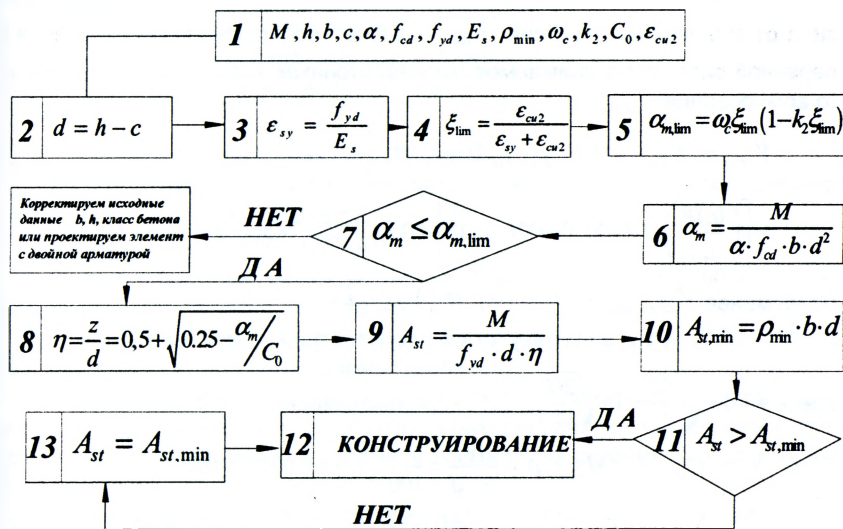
1 $M, h, b, c, \alpha, f_{cd}, f_{yd}, E_s, \rho_{\min}, \omega_c, k_2, C_0, \varepsilon_{cu2}$

2 $d = h - c$

3 $\varepsilon_{sy} = \frac{f_{yd}}{E_s}$

4 $\xi_{\lim} = \frac{\varepsilon_{cu2}}{\varepsilon_{sy} + \varepsilon_{cu2}}$

5 $\alpha_{m,\lim} = \omega_c \xi_{\lim}(1 - k_2 \xi_{\lim})$

6 $\alpha_m = \frac{M}{\alpha \cdot f_{cd} \cdot b \cdot d^2}$

7 $\alpha_m \leq \alpha_{m,\lim}$

НЕТ

Корректируем исходные данные b, h, класс бетона или проектируем элемент с двойной арматурой

Д А

8 $\eta = \frac{z}{d} = 0,5 + \sqrt{0.25 - \alpha_m / C_0}$

9 $A_{st} = \frac{M}{f_{yd} \cdot d \cdot \eta}$

10 $A_{st,\min} = \rho_{\min} \cdot b \cdot d$

11 $A_{st} > A_{st,\min}$

Д А

12 КОНСТРУИРОВАНИЕ

13 $A_{st} = A_{st,\min}$

НЕТ